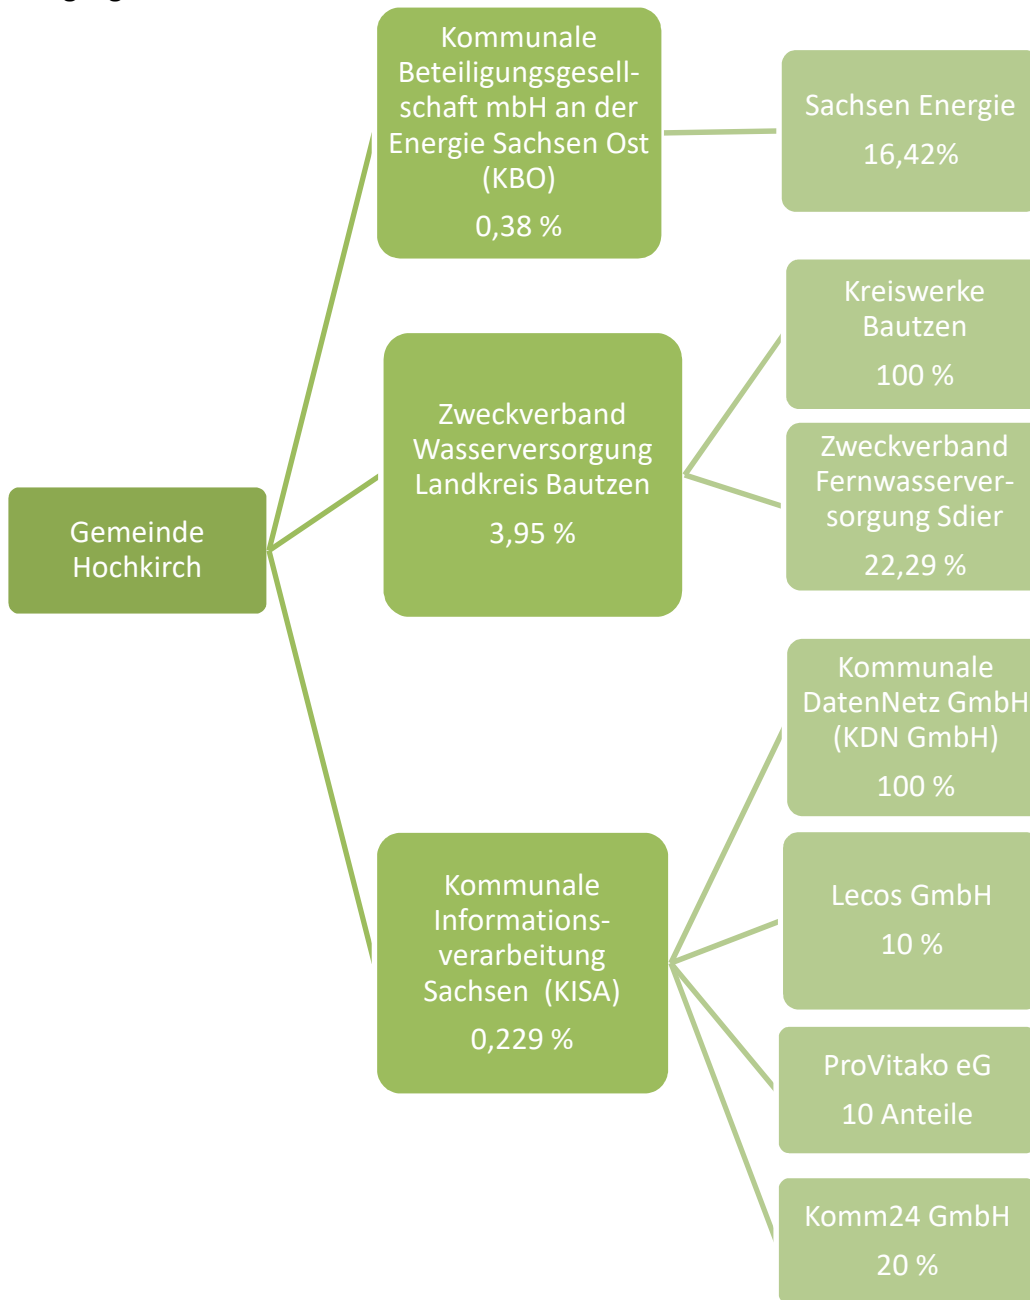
Gemeinde Hochkirch

Kommunale Beteiligungsgesellschaft mbH an der Energie Sachsen Ost (KBO)
0,38 %

Sachsen Energie
16,42%

Zweckverband Wasserversorgung Landkreis Bautzen
3,95 %

Kreiswerke Bautzen
100 %

Zweckverband Fernwasserversorgung Sdier
22,29 %

Kommunale Informationsverarbeitung Sachsen (KISA)
0,229 %

Kommunale DatenNetz GmbH (KDN GmbH)
100 %

Lecos GmbH
10 %

ProVitako eG
10 Anteile

Komm24 GmbH
20 %